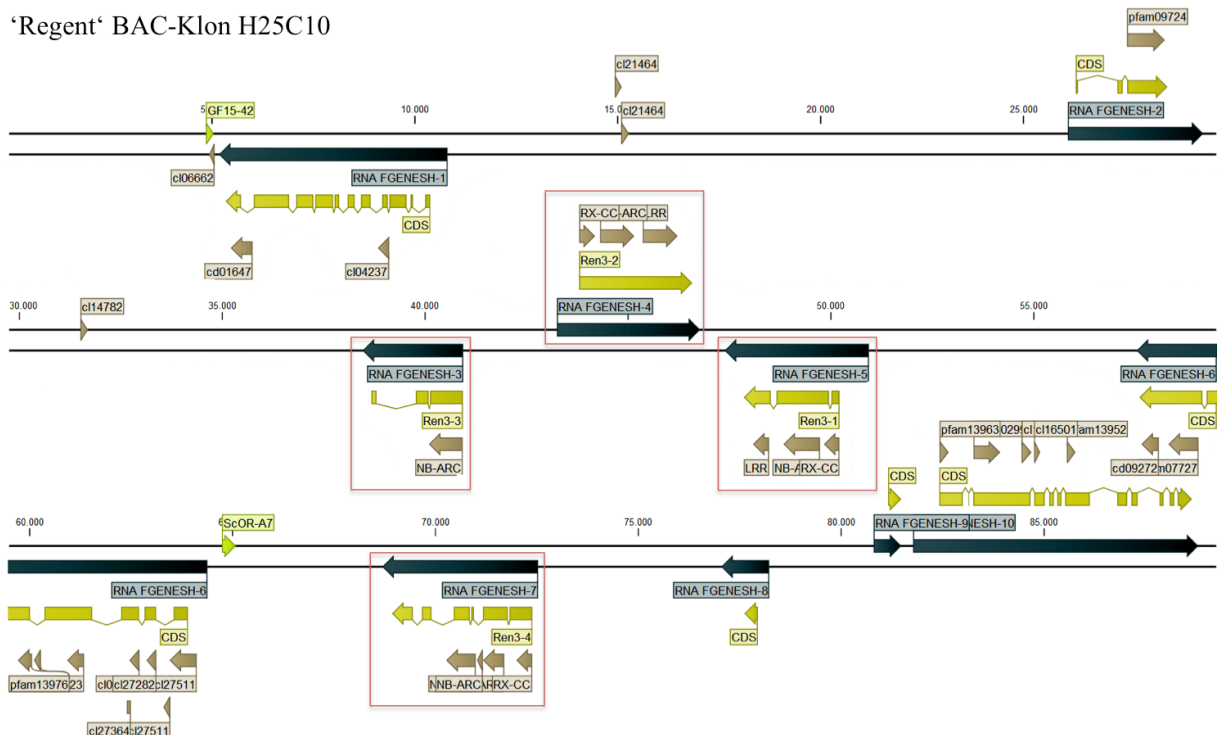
'Regent' BAC-Klon H25C10

pfam09724
CDS
cl21464
5 GF15-42
10.000
15.0 cl21464
20.000
25.000
RNA FGENESH-2
cl06662
RNA FGENESH-1
CDS
cd01647
cl04237
RX-CC ARC LRR
Ren3-2
30.000
cl14782
35.000
40.000
RNA FGENESH-4
50.000
55.000
RNA FGENESH-3
RNA FGENESH-5
RNA FGENESH-6
Ren3-3
Ren3-1
CDS
pfam13963 029 cl cl16501 am13952
NB-ARC
LRR
NB-A RX-CC
cd09272 m07727
CDS
CDS
60.000
6 ScOR-A7
70.000
75.000
80.000
RNA FGENESH-9 NESH-10
85.000
RNA FGENESH-6
RNA FGENESH-7
RNA FGENESH-8
Ren3-4
CDS
CDS
pfam13976 23
cl0 cl27282 cl27511
NNB-ARC RX-CC
cl27364 cl27511